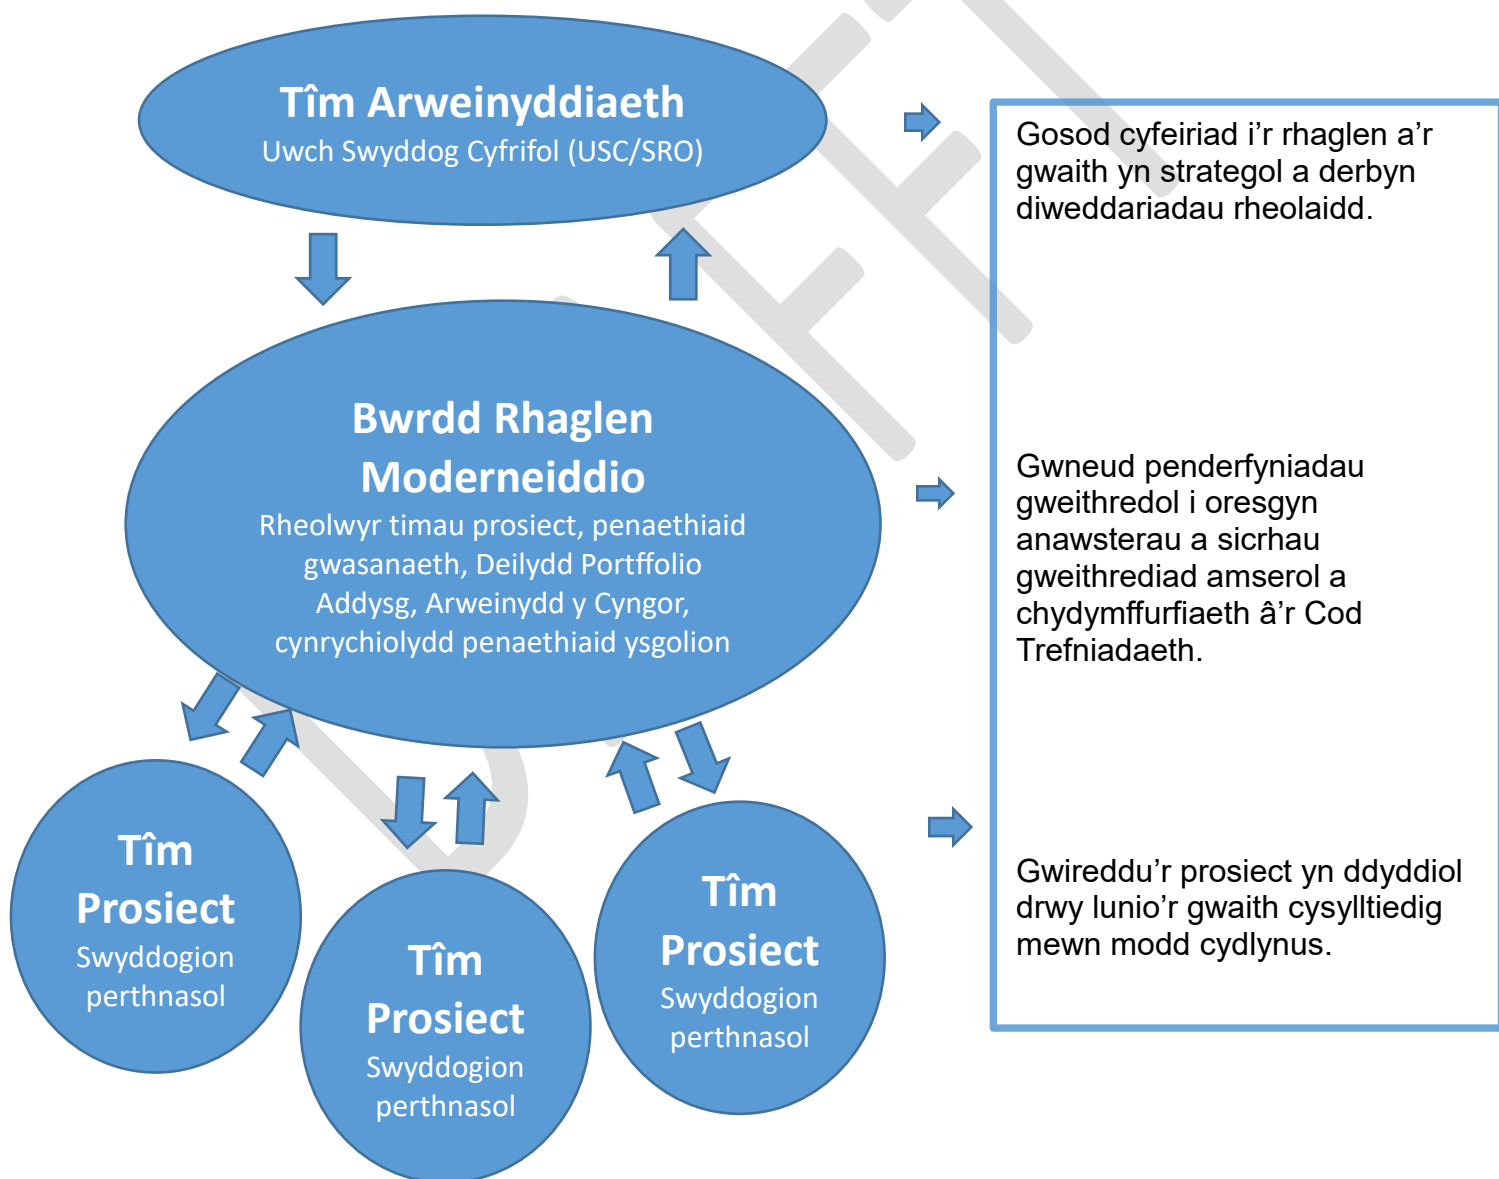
Tîm Arweinyddiaeth
Uwch Swyddog Cyfrifol (USC/SRO)

Gosod cyfeiriad i'r rhaglen a'r gwaith yn strategol a derbyn diweddariadau rheolaidd.

Bwrdd Rhaglen Moderneiddio
Rheolwyr timau prosiect, penaethiaid gwasanaeth, Deilydd Portffolio Addysg, Arweinydd y Cyngor, cynrychiolydd penaethiaid ysgolion

Gwneud penderfyniadau gweithredol i oresgyn anawsterau a sicrhau gweithrediad amserol a chydymffurfiaeth â'r Cod Trefniadaeth.

Tîm Prosiect
Swyddogion perthnasol

Tîm Prosiect
Swyddogion perthnasol

Tîm Prosiect
Swyddogion perthnasol

Gwireddu'r prosiect yn ddyddiol drwy lunio'r gwaith cysylltiedig mewn modd cydlynus.